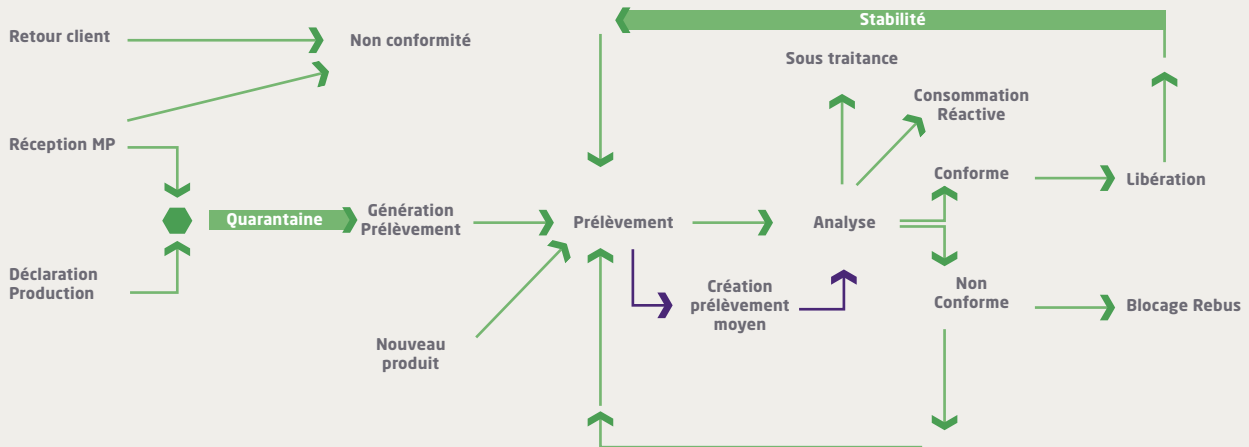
Stabilité

Retour client

Non conformité

Sous traitance

Consommation Réactive

Réception MP

Conforme

Libération

Quarantaine

Génération Prélèvement

Prélèvement

Analyse

Déclaration Production

Création prélèvement moyen

Non Conforme

Blocage Rebus

Nouveau produit